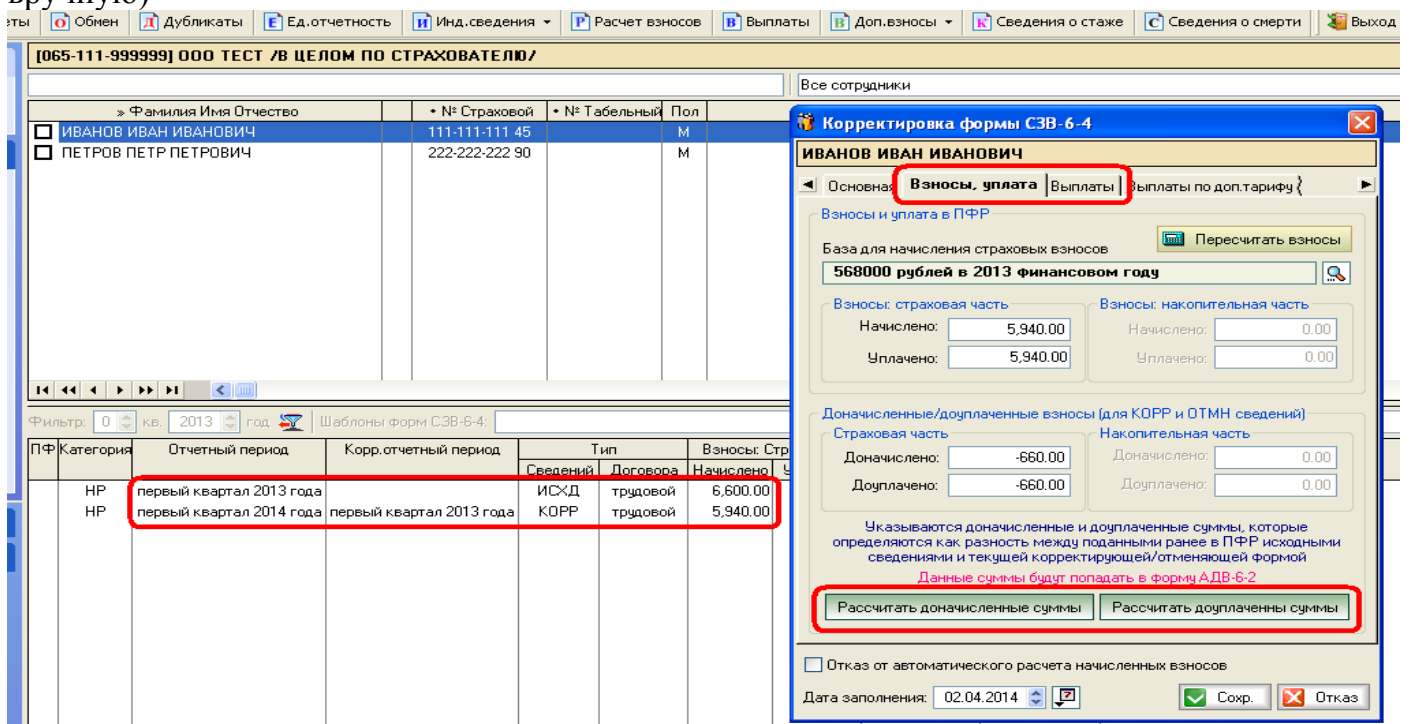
вручную)

еты | О Обмен | Д Дубликаты | Е Ед.отчетность | И Инд.сведения ▾ | Р Расчет взносов | В Выплаты | В Доп.взносы ▾ | К Сведения о стаже | С Сведения о смерти | Выход

[065-111-999999] ООО ТЕСТ /В ЦЕЛОМ ПО СТРАХОВАТЕЛЮ/

Все сотрудники

| » Фамилия Имя Отчество | • № Страховой | • № Табельный | Пол |
|---|---|---|---|
| ИВАНОВ ИВАН ИВАНОВИЧ | 111-111-111 45 | | М |
| ПЕТРОВ ПЕТР ПЕТРОВИЧ | 222-222-222 90 | | М |

Фильтр: 0 кв. 2013 год Шаблоны форм СЗВ-6-4:

| ПФ | Категория | Отчетный период | Корр.отчетный период | Тип Сведений | Тип Договора | Взносы: Стр Начислено |
|---|---|---|---|---|---|---|
| | НР | первый квартал 2013 года | | ИСХД | трудовой | 6,600.00 |
| | НР | первый квартал 2014 года | первый квартал 2013 года | КОРР | трудовой | 5,940.00 |

Корректировка формы СЗВ-6-4

ИВАНОВ ИВАН ИВАНОВИЧ

Основная | Взносы, уплата | Выплаты | Выплаты по доп.тарифу

Взносы и уплата в ПФР

База для начисления страховых взносов

Пересчитать взносы

568000 рублей в 2013 финансовом году

Взносы: страховая часть
Начислено: 5,940.00
Уплачено: 5,940.00

Взносы: накопительная часть
Начислено: 0.00
Уплачено: 0.00

Доначисленные/доуплаченные взносы (для КОРР и ОТМН сведений)

Страховая часть
Доначислено: -660.00
Доуплачено: -660.00

Накопительная часть
Доначислено: 0.00
Доуплачено: 0.00

Указываются доначисленные и доплаченные суммы, которые определяются как разность между поданными ранее в ПФР исходными сведениями и текущей корректирующей/отменяющей формой

Данные суммы будут попадать в форму АДВ-6-2

Рассчитать доначисленные суммы | Рассчитать доуплаченны суммы

Отказ от автоматического расчета начисленных взносов

Дата заполнения: 02.04.2014

Сохр. | Отказ